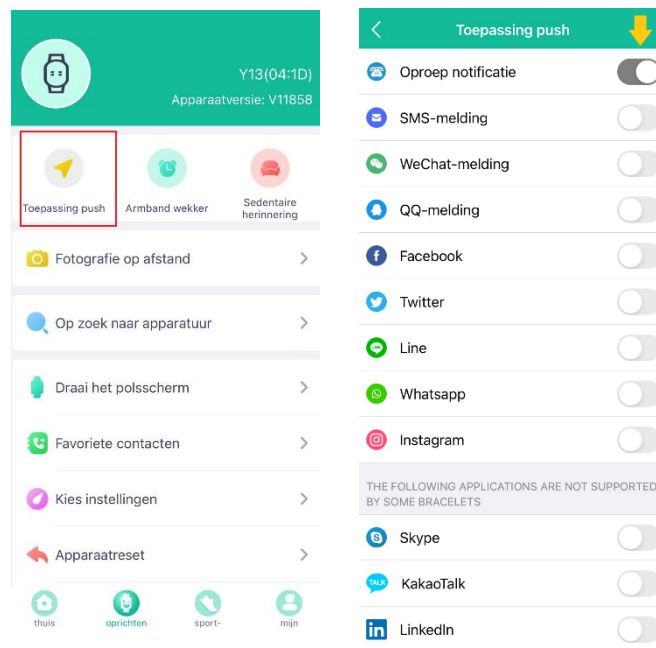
Y13(04:1D)
Apparaatversie: V11858

Toepassing push
Armband wekker
Sedentaire herinnering

Fotografie op afstand

Op zoek naar apparatuur

Draai het polsscherm

Favoriete contacten

Kies instellingen

Apparaatreset

thuis
oprichten
sport-
mijn

Toepassing push

Oproep notificatie
SMS-melding
WeChat-melding
QQ-melding
Facebook
Twitter
Line
Whatsapp
Instagram

THE FOLLOWING APPLICATIONS ARE NOT SUPPORTED BY SOME BRACELETS

Skype
TALK
KakaoTalk
in
LinkedIn